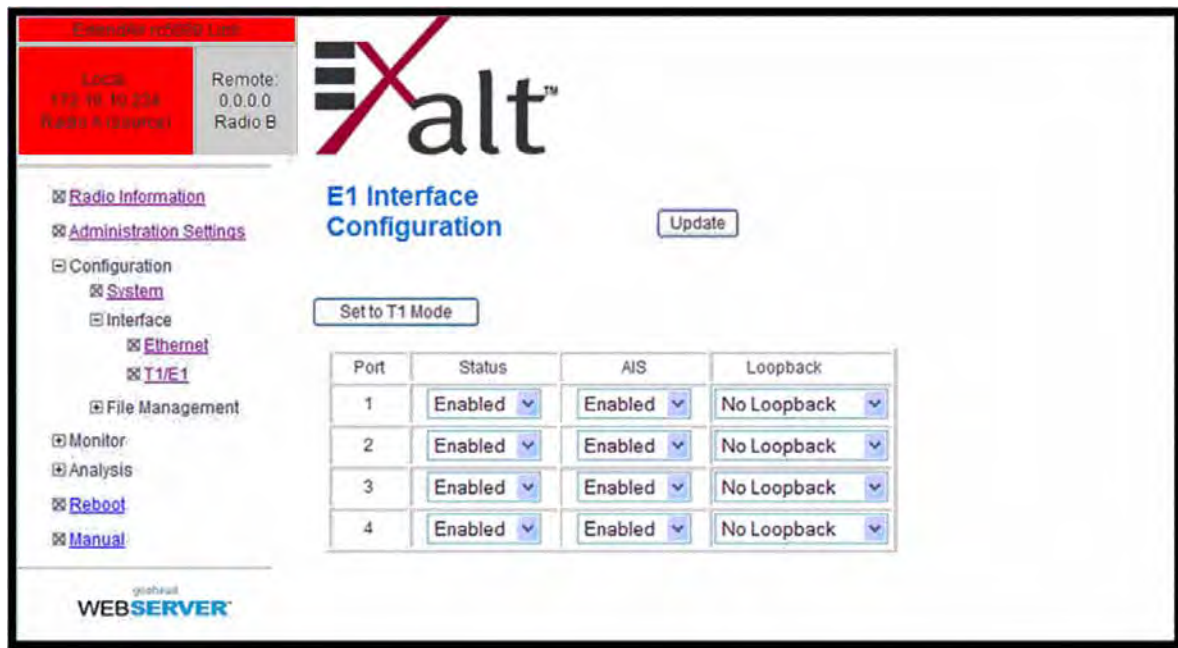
Extended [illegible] Link

Local:
172.16.10.234
Radio A (source)

Remote:
0.0.0.0
Radio B

Exalt™

Radio Information
Administration Settings
Configuration
System
Interface
Ethernet
T1/E1
File Management
Monitor
Analysis
Reboot
Manual

goahead
WEBSERVER™

E1 Interface Configuration

Update

Set to T1 Mode

| Port | Status | AIS | Loopback |
|---|---|---|---|
| 1 | Enabled | Enabled | No Loopback |
| 2 | Enabled | Enabled | No Loopback |
| 3 | Enabled | Enabled | No Loopback |
| 4 | Enabled | Enabled | No Loopback |